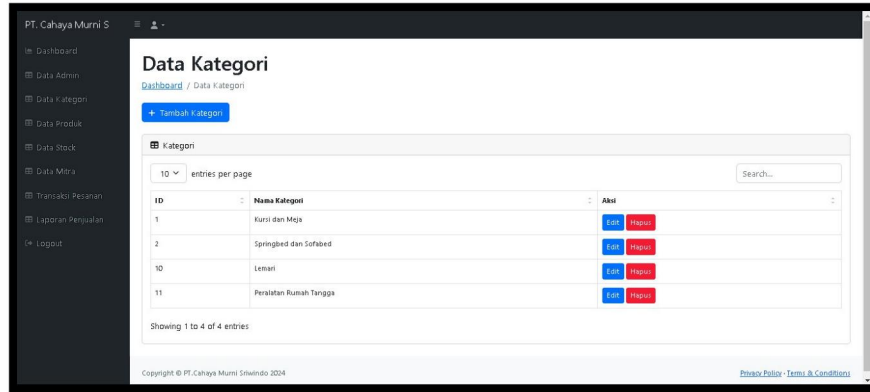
PT. Cahaya Murni S

Dashboard
Data Admin
Data Kategori
Data Produk
Data Stock
Data Mitra
Transaksi Pesanan
Laporan Penjualan
Logout

Data Kategori

Dashboard / Data Kategori

+ Tambah Kategori

Kategori

10 entries per page

Search...

| ID | Nama Kategori | Aksi |
|---|---|---|
| 1 | Kursi dan Meja | Edit Hapus |
| 2 | Springbed dan Sofabed | Edit Hapus |
| 10 | Lemari | Edit Hapus |
| 11 | Peralatan Rumah Tangga | Edit Hapus |

Showing 1 to 4 of 4 entries

Copyright © PT.Cahaya Murni Sriwindo 2024

Privacy Policy · Terms & Conditions